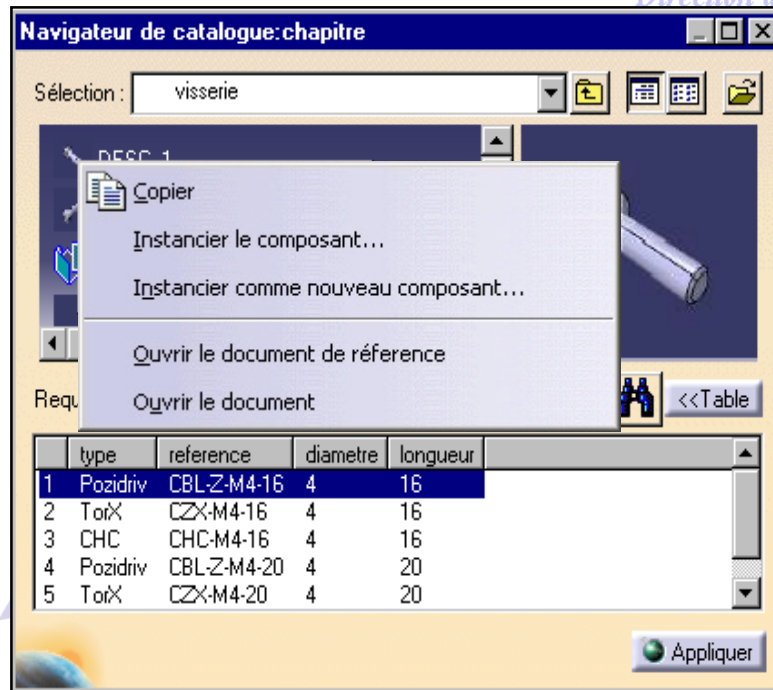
Navigateur de catalogue:chapitre

Sélection : visserie

DESC-1

Copier

Instancier le composant...

Instancier comme nouveau composant...

Ouvrir le document de réference

Ouvrir le document

Requ

<<Table

| | type | reference | diametre | longueur |
|---|---|---|---|---|
| 1 | Pozidriv | CBL-Z-M4-16 | 4 | 16 |
| 2 | TorX | CZX-M4-16 | 4 | 16 |
| 3 | CHC | CHC-M4-16 | 4 | 16 |
| 4 | Pozidriv | CBL-Z-M4-20 | 4 | 20 |
| 5 | TorX | CZX-M4-20 | 4 | 20 |

Appliquer